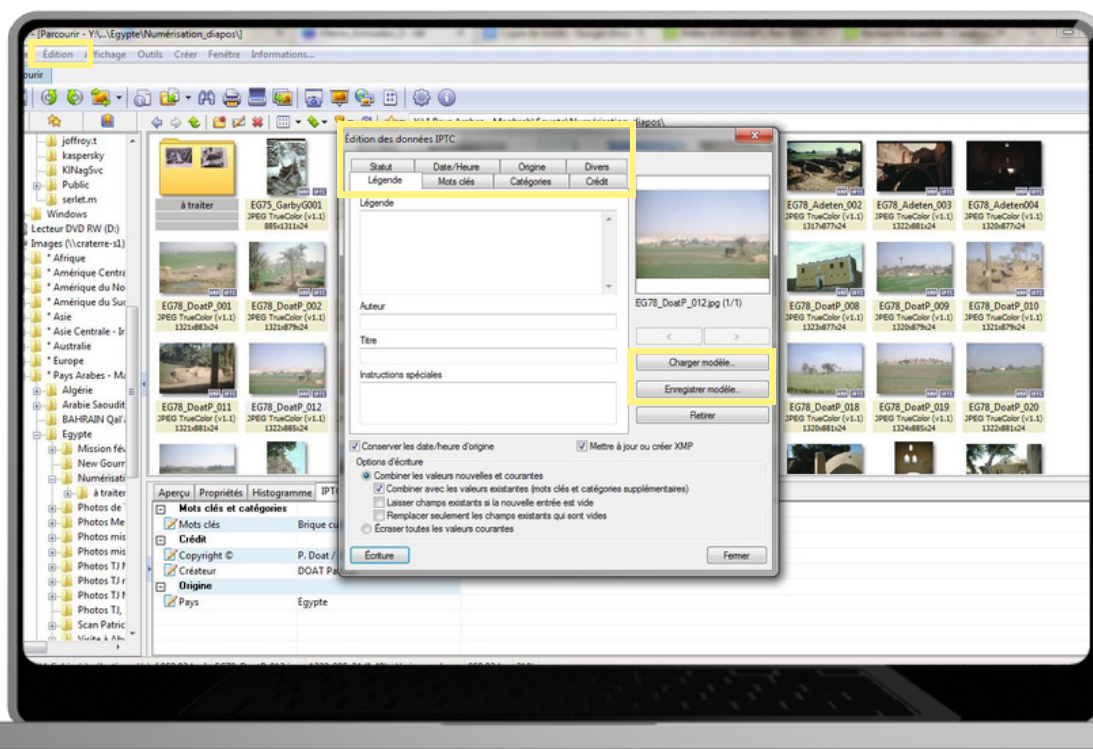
- [Parcourir - Y:\...\Egypte\Numérisation_diapos\]

Édition Affichage Outils Créer Fenêtre Informations...

ourir

joffroy.t
kaspersky
KlNagSvc
Public
serlet.m
Windows
Lecteur DVD RW (D:)
Images (\\craterre-s1)
* Afrique
* Amérique Centra
* Amérique du No
* Amérique du Suc
* Asie
* Asie Centrale - Ir
* Australie
* Europe
* Pays Arabes - Ma
Algérie
Arabie Saoudit
BAHRAIN Qal'
Egypte
Mission fév
New Gourr
Numérisati
à traiter
Photos de
Photos Me
Photos mis
Photos mis
Photos TJ
Photos TJ r
Photos TJ
Photos TJ,
Scan Patric
Visite à Ab

à traiter

EG75_GarbyG001
JPEG TrueColor (v1.1)
885x1311x24

EG78_DoatP_001
JPEG TrueColor (v1.1)
1321x883x24

EG78_DoatP_002
JPEG TrueColor (v1.1)
1321x879x24

EG78_DoatP_011
JPEG TrueColor (v1.1)
1321x881x24

EG78_DoatP_012
JPEG TrueColor (v1.1)
1322x885x24

EG78_Adeten_002
JPEG TrueColor (v1.1)
1317x877x24

EG78_Adeten_003
JPEG TrueColor (v1.1)
1322x881x24

EG78_Adeten004
JPEG TrueColor (v1.1)
1320x877x24

EG78_DoatP_008
JPEG TrueColor (v1.1)
1323x877x24

EG78_DoatP_009
JPEG TrueColor (v1.1)
1320x879x24

EG78_DoatP_010
JPEG TrueColor (v1.1)
1321x879x24

EG78_DoatP_018
JPEG TrueColor (v1.1)
1320x881x24

EG78_DoatP_019
JPEG TrueColor (v1.1)
1324x885x24

EG78_DoatP_020
JPEG TrueColor (v1.1)
1322x881x24

Aperçu Propriétés Histogramme IPTC

Mots clés et catégories
Mots clés | Brique cu
Crédit
Copyright © | P. Doat /
Créateur | DOAT Pa
Origine
Pays | Egypte

Édition des données IPTC

Statut | Date/Heure | Origine | Divers
Légende | Mots clés | Catégories | Crédit

Légende

Auteur

Titre

Instructions spéciales

EG78_DoatP_012.jpg (1/1)

< >

Charger modèle...

Enregistrer modèle...

Retirer

Conserver les date/heure d'origine
Mettre à jour ou créer XMP

Options d'écriture
Combiner les valeurs nouvelles et courantes
Combiner avec les valeurs existantes (mots clés et catégories supplémentaires)
Laisser champs existants si la nouvelle entrée est vide
Remplacer seulement les champs existants qui sont vides
Écraser toutes les valeurs courantes

Écriture

Fermer